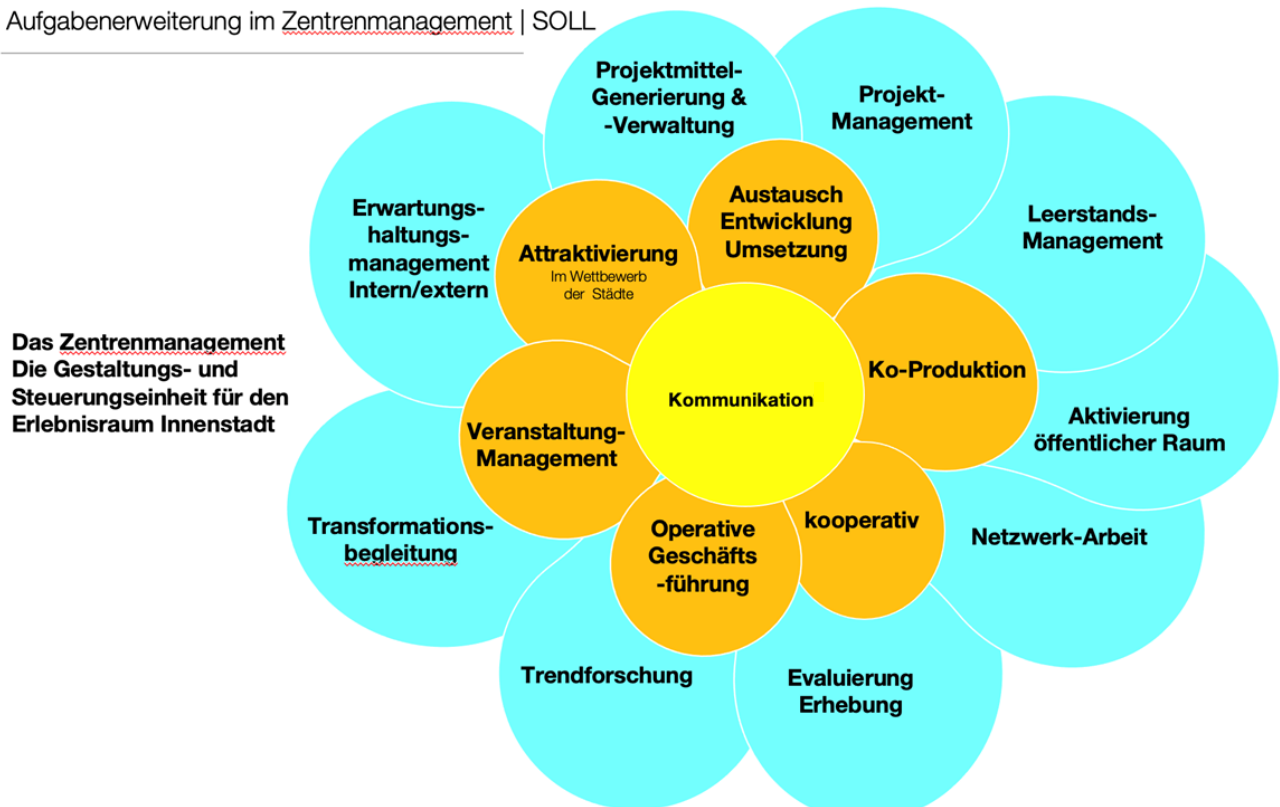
Aufgabenerweiterung im Zentrenmanagement | SOLL

Das Zentrenmanagement
Die Gestaltungs- und Steuerungseinheit für den Erlebnisraum Innenstadt

Projektmittel-Generierung & -Verwaltung

Projekt-Management

Erwartungs-haltungs-management Intern/extern

Leerstands-Management

Aktivierung öffentlicher Raum

Netzwerk-Arbeit

Evaluierung Erhebung

Trendforschung

Transformations-begleitung

Attraktivierung
Im Wettbewerb der Städte

Austausch Entwicklung Umsetzung

Ko-Produktion

kooperativ

Operative Geschäfts -führung

Veranstaltung-Management

Kommunikation